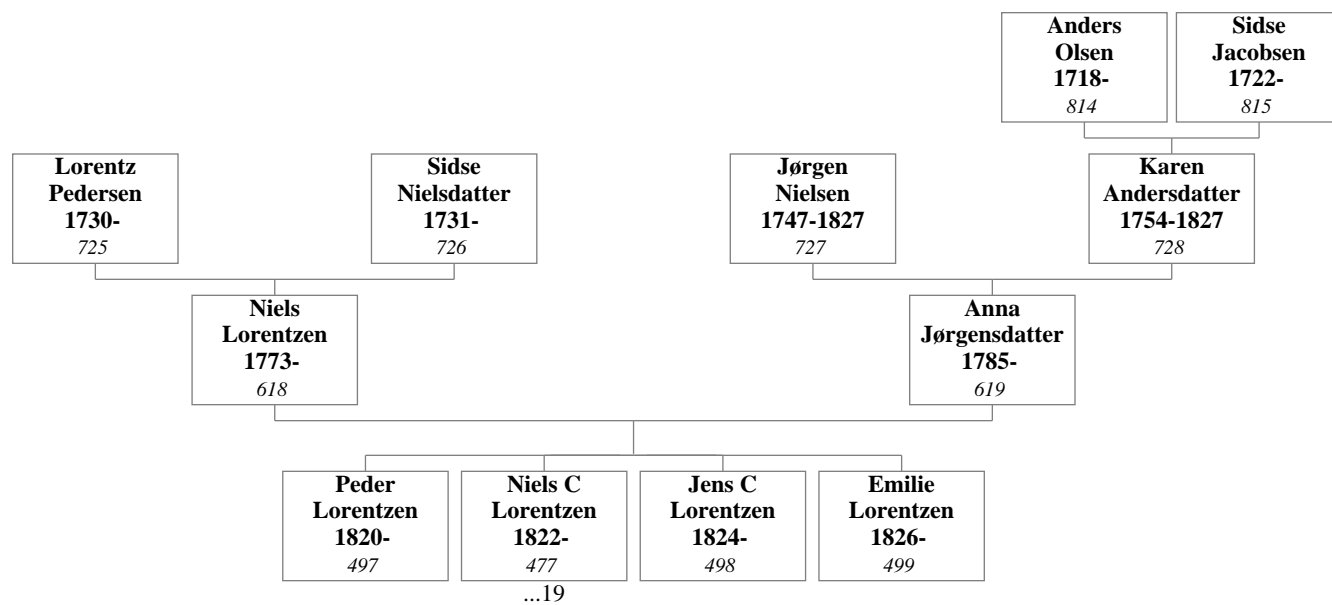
Anders Olsen 1718-
814

Sidse Jacobsen 1722-
815

Lorentz Pedersen 1730-
725

Sidse Nielsdatter 1731-
726

Jørgen Nielsen 1747-1827
727

Karen Andersdatter 1754-1827
728

Niels Lorentzen 1773-
618

Anna Jørgensdatter 1785-
619

Peder Lorentzen 1820-
497

Niels C Lorentzen 1822-
477
...19

Jens C Lorentzen 1824-
498

Emilie Lorentzen 1826-
499